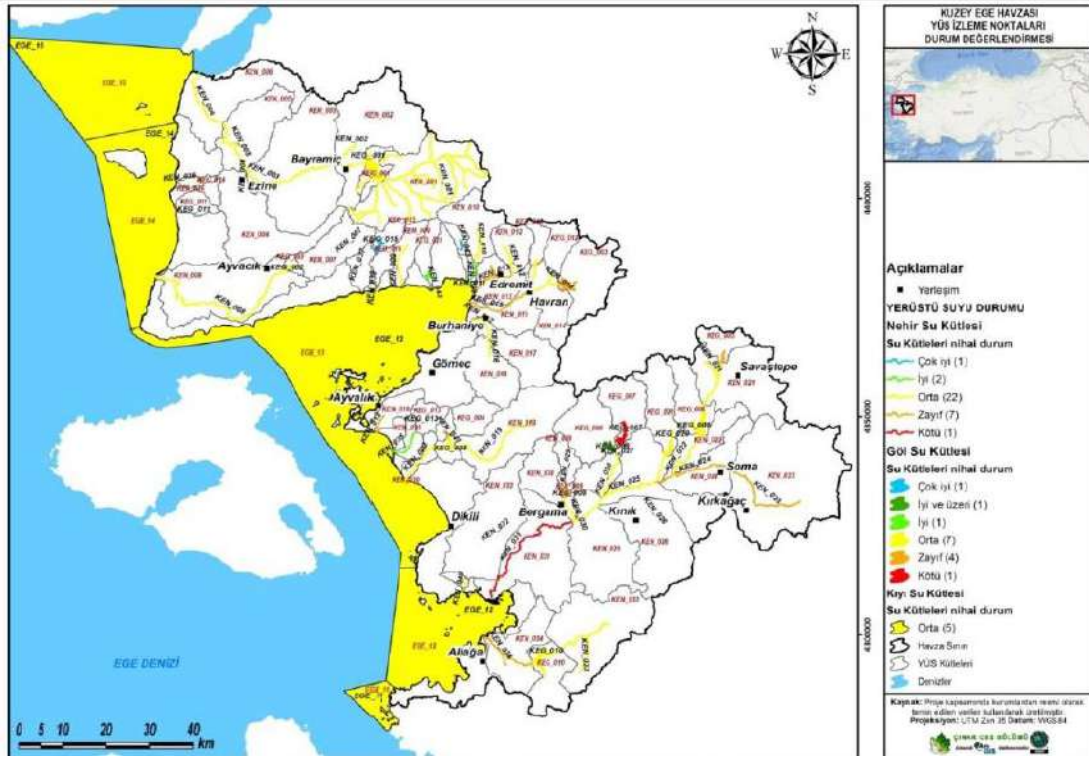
KUZEY EGE HAVZASI
YÜS İZLEME NOKTALARI
DURUM DEĞERLENDİRMESİ

N
W
E
S

Açıklamalar
Yerleşim
YERÜSTÜ SUYU DURUMU
Nehir Su Kütlesi
Su Kütleleri nihai durum
Çok iyi (1)
İyi (2)
Orta (22)
Zayıf (7)
Kötü (1)
Göl Su Kütlesi
Su Kütleleri nihai durum
Çok iyi (1)
İyi ve üzeri (1)
İyi (1)
Orta (7)
Zayıf (4)
Kötü (1)
Kıyı Su Kütlesi
Su Kütleleri nihai durum
Orta (5)
Havza Sınırı
YÜS Kütleleri
Denizler

Kaynak: Proje kapsamında kurumlardan resmi olarak temin edilen veriler kullanılarak üretilmiştir.
Projeksiyon: UTM Zon 35 Datum: WGS84

EGE_15
EGE_14
EGE_13
EGE_12
Bayramiç
Ezine
Ayvacık
Edremit
Havran
Burhaniye
Gömeç
Ayvalık
Dikili
Bergama
Kınık
Soma
Kırkağaç
Saraköy
Aliağa
EGE DENİZİ

0 5 10 20 30 40 km